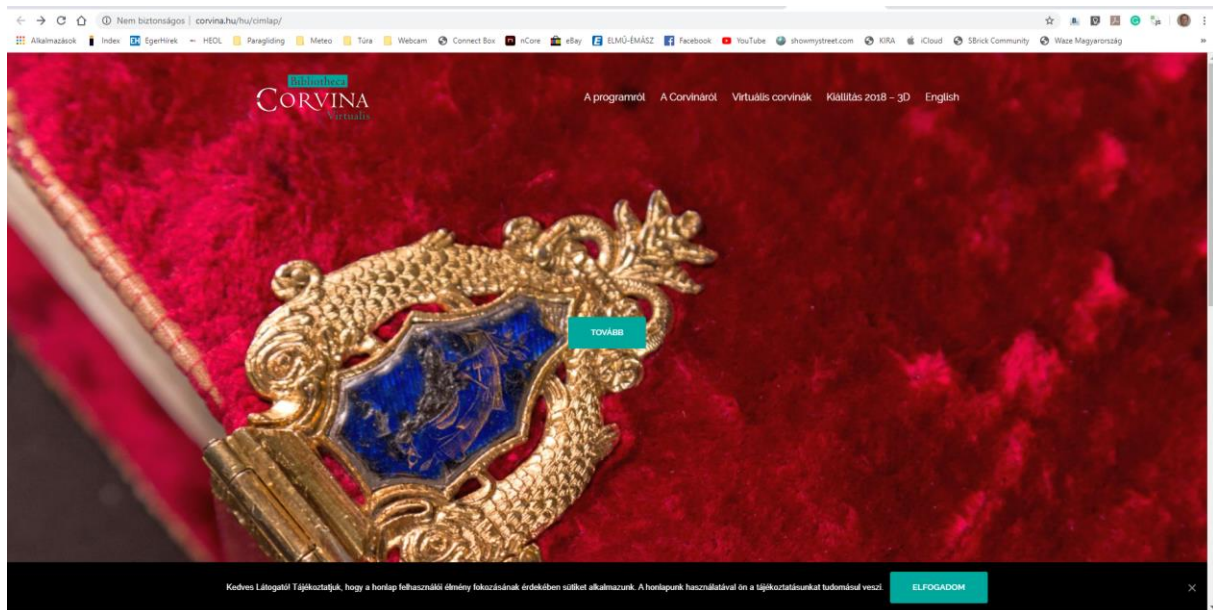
Nem biztonságos | corvina.hu/hu/cimlap/

Alkalmazások Index EgerHírek HEOL Paragliding Meteo Túra Webcam Connect Box nCore eBay ELMŰ-ÉMÁSZ Facebook YouTube showmystreet.com KIRA iCloud SBrick Community Waze Magyarország

Bibliotheca
CORVINA
Virtualis

A programról A Corvináról Virtuális corvinák Kiállítás 2018 – 3D English

TOVÁBB

Kedves Látogató! Tájékoztatjuk, hogy a honlap felhasználói élmény fokozásának érdekében sütiket alkalmazunk. A honlapunk használatával ön a tájékoztatásunkat tudomásul veszi.

ELFOGADOM